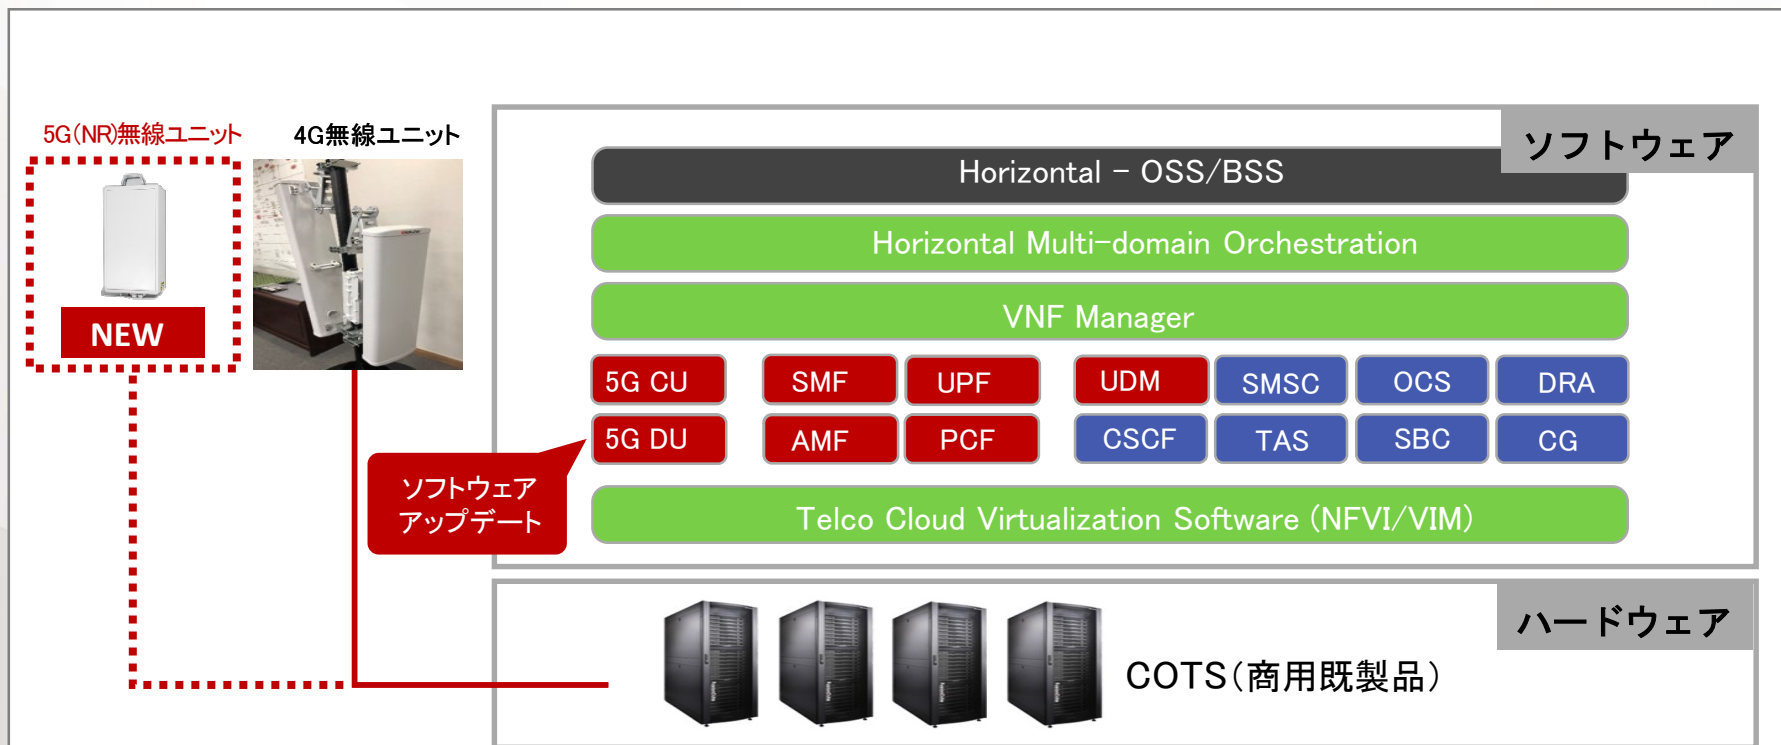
5G(NR)無線ユニット

4G無線ユニット

NEW

ソフトウェア

Horizontal – OSS/BSS

Horizontal Multi-domain Orchestration

VNF Manager

| 5G CU | SMF | UPF | UDM | SMSC | OCS | DRA |
|---|---|---|---|---|---|---|
| 5G DU | AMF | PCF | CSCF | TAS | SBC | CG |

ソフトウェアアップデート

Telco Cloud Virtualization Software (NFVI/VIM)

ハードウェア

COTS(商用既製品)